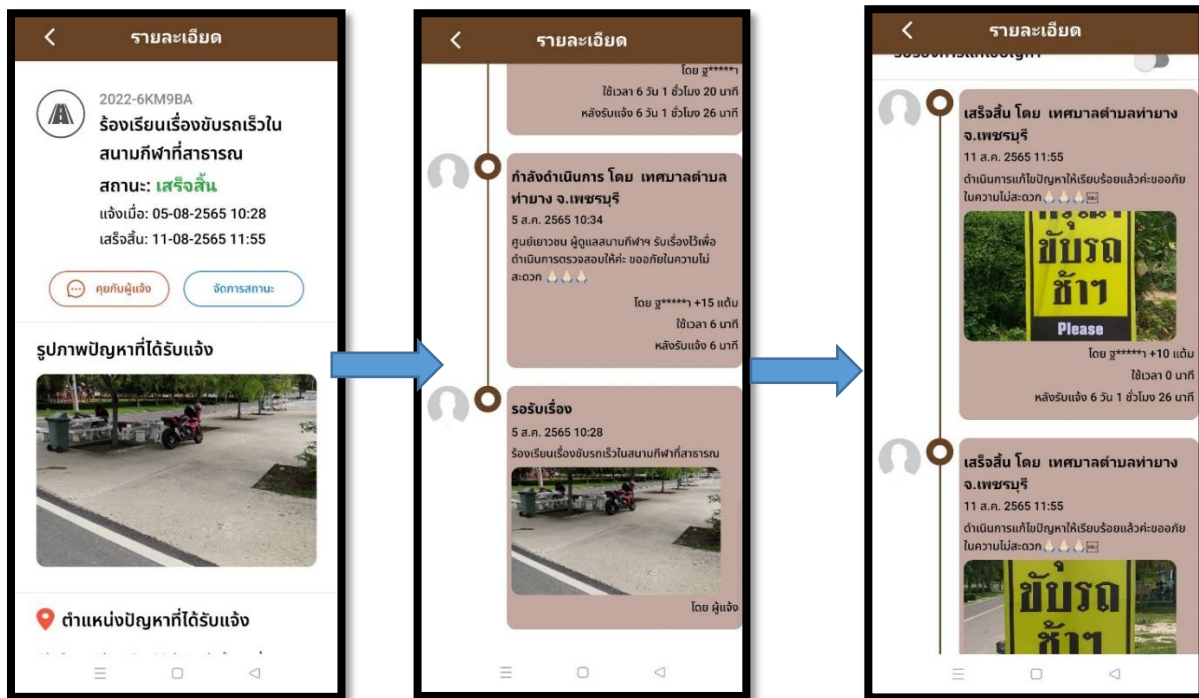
‹ รายละเอียด

2022-6KM9BA

ร้องเรียนเรื่องขับรถเร็วในสนามกีฬาที่สาธารณ

สถานะ: เสร็จสิ้น

แจ้งเมื่อ: 05-08-2565 10:28

เสร็จสิ้น: 11-08-2565 11:55

คุยกับผู้แจ้ง

จัดการสถานะ

รูปภาพปัญหาที่ได้รับแจ้ง

ตำแหน่งปัญหาที่ได้รับแจ้ง

‹ รายละเอียด

โดย ฐ*****า

ใช้เวลา 6 วัน 1 ชั่วโมง 20 นาที

หลังรับแจ้ง 6 วัน 1 ชั่วโมง 26 นาที

กำลังดำเนินการ โดย เทศบาลตำบลท่ายาง จ.เพชรบุรี

5 ส.ค. 2565 10:34

ศูนย์เยาวชน ผู้ดูแลสนามกีฬาฯ รับเรื่องไว้เพื่อดำเนินการตรวจสอบให้ค่ะ ขออภัยในความไม่สะดวก

โดย ฐ*****า +15 แต้ม

ใช้เวลา 6 นาที

หลังรับแจ้ง 6 นาที

รอรับเรื่อง

5 ส.ค. 2565 10:28

ร้องเรียนเรื่องขับรถเร็วในสนามกีฬาที่สาธารณ

โดย ผู้แจ้ง

‹ รายละเอียด

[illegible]

เสร็จสิ้น โดย เทศบาลตำบลท่ายาง จ.เพชรบุรี

11 ส.ค. 2565 11:55

ดำเนินการแก้ไขปัญหาให้เรียบร้อยแล้วค่ะขออภัยในความไม่สะดวก

ขับรถ ช้าๆ Please

โดย ฐ*****า +10 แต้ม

ใช้เวลา 0 นาที

หลังรับแจ้ง 6 วัน 1 ชั่วโมง 26 นาที

เสร็จสิ้น โดย เทศบาลตำบลท่ายาง จ.เพชรบุรี

11 ส.ค. 2565 11:55

ดำเนินการแก้ไขปัญหาให้เรียบร้อยแล้วค่ะขออภัยในความไม่สะดวก

ขับรถ ช้าๆ